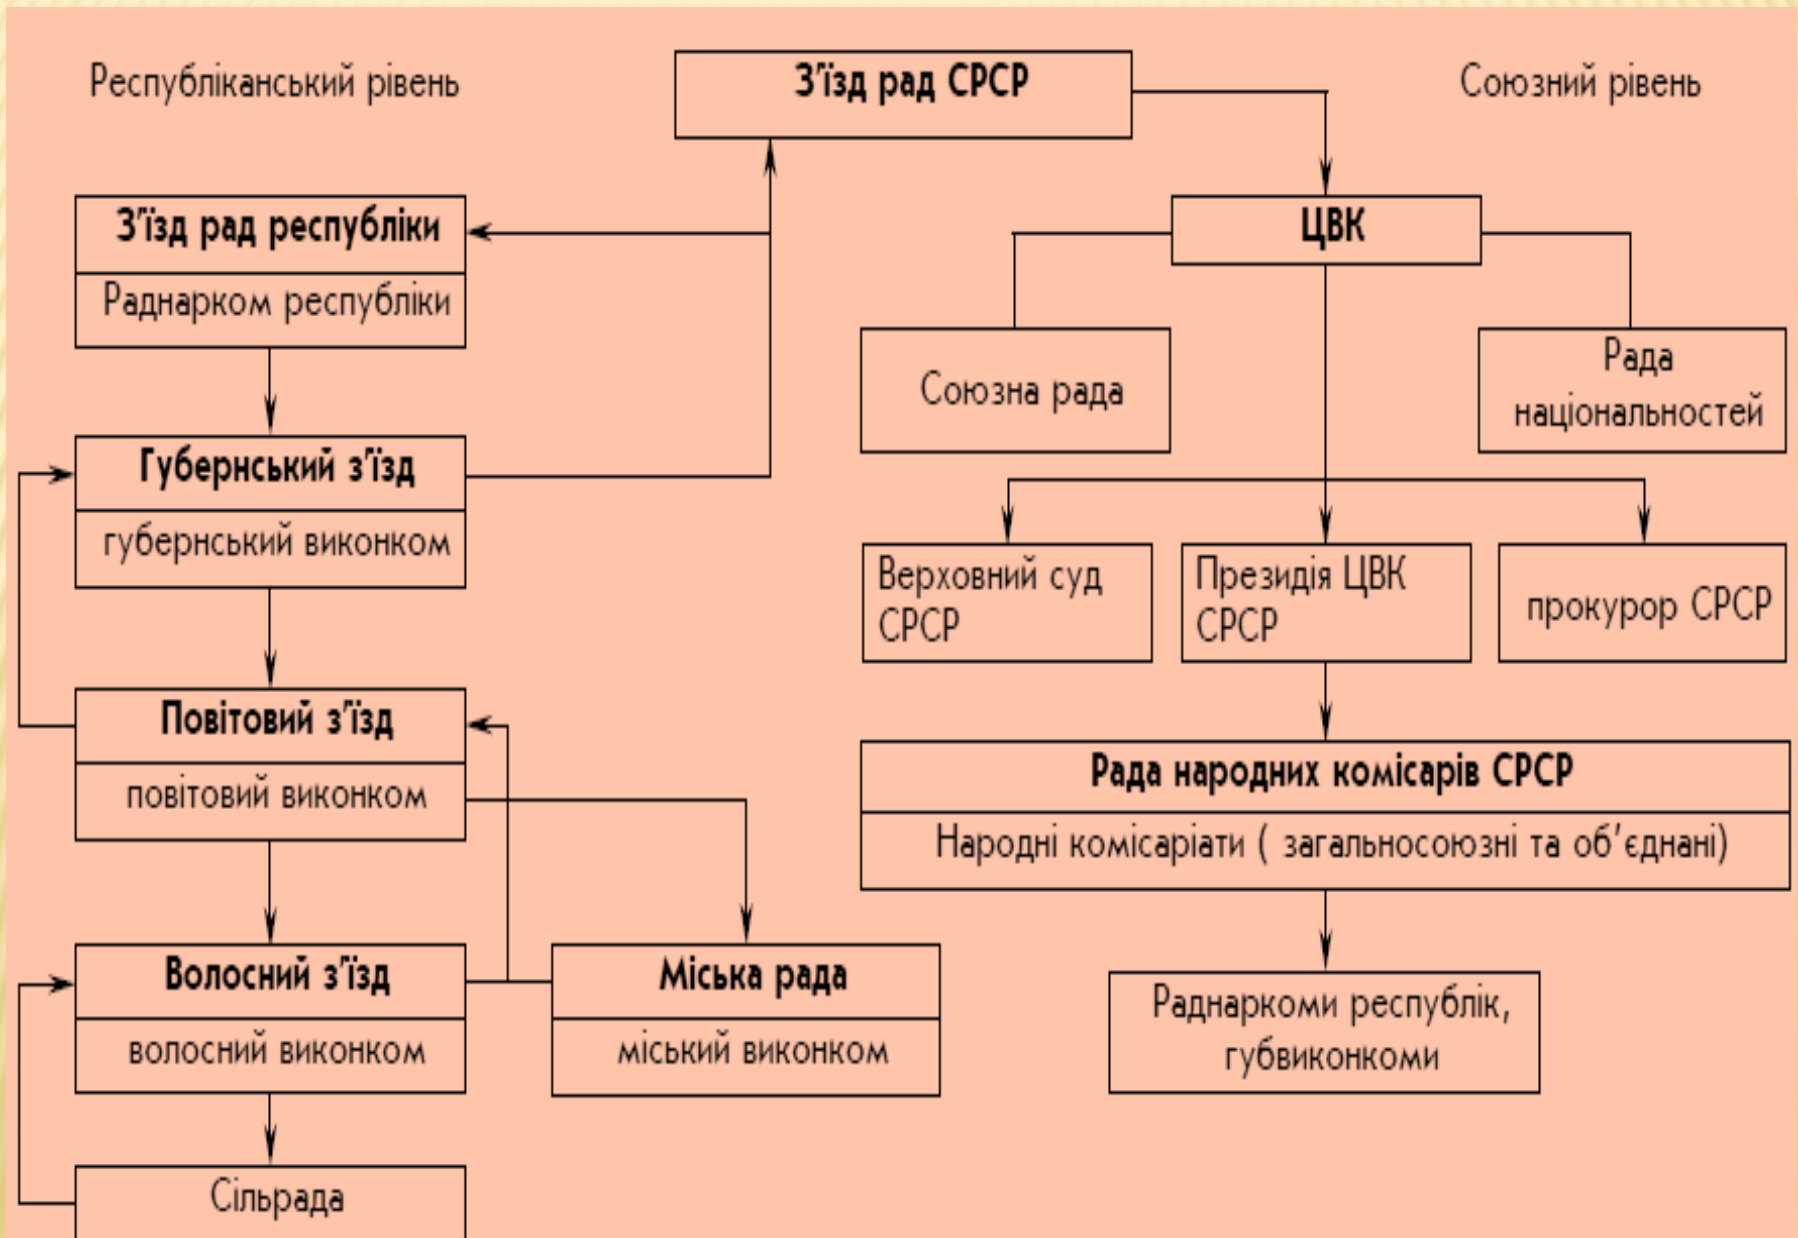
Республіканський рівень

З'їзд рад СРСР

Союзний рівень

З'їзд рад республіки

Раднарком республіки

ЦВК

Союзна рада

Рада національностей

Губернський з'їзд

губернський виконком

Верховний суд СРСР

Президія ЦВК СРСР

прокурор СРСР

Повітовий з'їзд

повітовий виконком

Рада народних комісарів СРСР

Народні комісаріати ( загальносоюзні та об'єднані)

Волосний з'їзд

волосний виконком

Міська рада

міський виконком

Раднаркоми республік, губвиконкоми

Сільрада